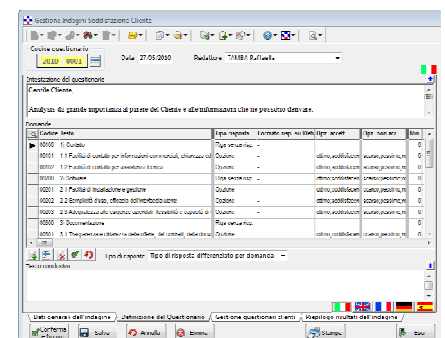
Gestione Indagini Soddisfazione Cliente

Codice questionario
2010 0001

Data 27/05/2010

Redattore TAMBA Raffaella

Intestazione del questionario

Gentile Cliente,

Analysis di grande importanza al parere del Cliente e alle informazioni che ne possono derivare.

Domande

| Codice | Testo | Tipo risposta | Formato risp. su lista | Opz. accett. | Opz. non acc. | Min |
|---|---|---|---|---|---|---|
| 00100 | 1) Contatto | Tipo senza risp. | | | | 0 |
| 00101 | 1.1 Facilità di contatto per informazioni commerciali, chiarezza ed | Opzione | - | ottimo,soddisfacente | scarso,pessimo,n | 0 |
| 00102 | 1.2 Facilità di contatto per assistenza tecnica | Opzione | - | ottimo,soddisfacente | scarso,pessimo,n | 0 |
| 00200 | 2) Software | Tipo senza risp. | | | | 0 |
| 00201 | 2.1 Facilità di installazione e gestione | Opzione | - | ottimo,soddisfacente | scarso,pessimo,n | 0 |
| 00202 | 2.2 Semplicità d'uso, efficacia dell'interfaccia utente | Opzione | - | ottimo,soddisfacente | scarso,pessimo,n | 0 |
| 00203 | 2.3 Adeguatezza alle esigenze aziendali, flessibilità e capacità di | Opzione | - | ottimo,soddisfacente | scarso,pessimo,n | 0 |
| 00300 | 3) Documentazione | Tipo senza risp. | | | | 0 |
| 00301 | 3.1 Completezza ed adeguatezza della stesura, dei contenuti, della docu | Opzione | - | ottimo,soddisfacente | scarso,pessimo,n | 0 |

Tipo di risposta   Tipo di risposta differenziato per domanda

Testo conclusivo

Dati generali dell'indagine | Definizione del Questionario | Gestione questionari clienti | Riepilogo risultati dell'indagine

Conferma e chiudi | Salva | Annulla | Elimina | Stampa | Esci